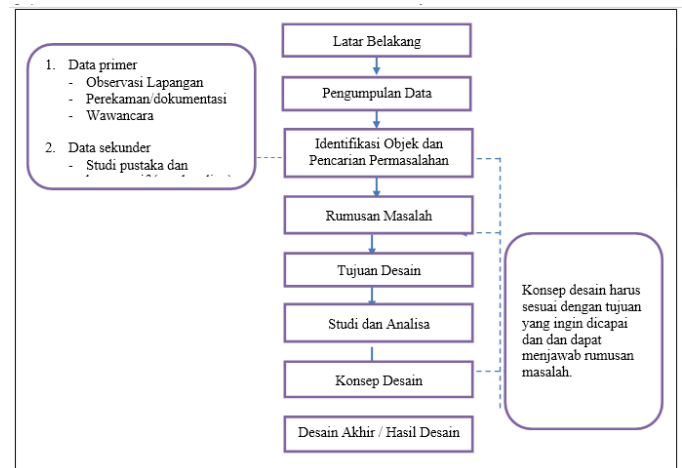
1. Data primer
- Observasi Lapangan
- Perekaman/dokumentasi
- Wawancara

2. Data sekunder
- Studi pustaka dan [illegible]

Latar Belakang

Pengumpulan Data

Identifikasi Objek dan Pencarian Permasalahan

Rumusan Masalah

Tujuan Desain

Studi dan Analisa

Konsep Desain

Desain Akhir / Hasil Desain

Konsep desain harus sesuai dengan tujuan yang ingin dicapai dan dan dapat menjawab rumusan masalah.